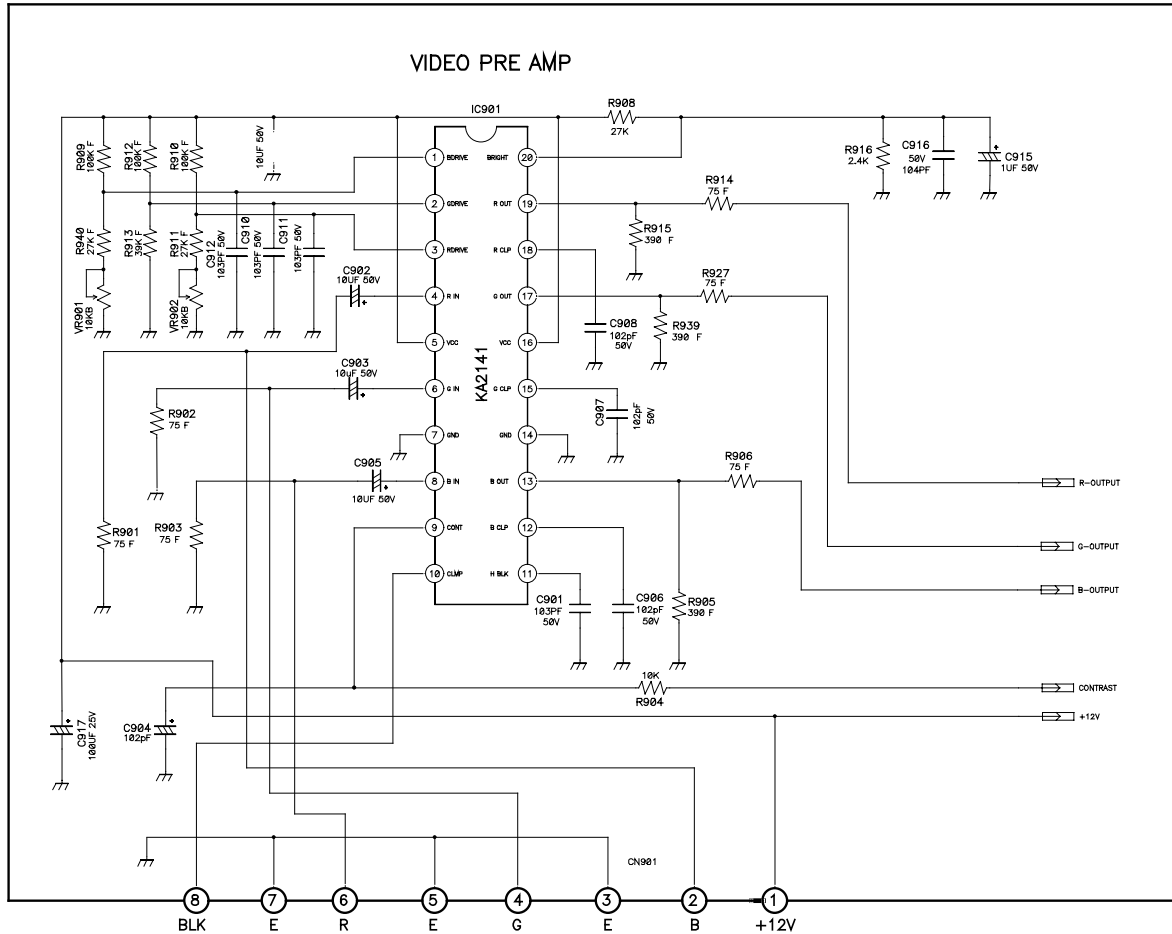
VIDEO PRE AMP

IC901

R908
27K

R909
100K F

R912
100K F

R910
100K F

10UF 50V

R916
2.4K

C916
50V
104PF

C915
1UF 50V

1 BDRIVE
BRIGHT 20

2 GDRIVE
R OUT 19

R914
75 F

R915
390 F

3 RDRIVE
R CLP 18

R940
27K F

R913
39K F

R911
27K F

C912
103PF 50V

C910
103PF 50V

C911
103PF 50V

C902
10UF 50V

4 R IN
G OUT 17

R927
75 F

R939
390 F

VR901
10KB

VR902
10KB

5 VCC
VCC 16

C908
102pF
50V

KA2141

C903
10uF 50V

6 G IN
G CLP 15

C907
102pF
50V

R902
75 F

7 GND
GND 14

C905
10UF 50V

8 B IN
B OUT 13

R906
75 F

R-OUTPUT

R901
75 F

R903
75 F

9 CONT
B CLP 12

G-OUTPUT

10 CLMP
H BLK 11

B-OUTPUT

C901
103PF
50V

C906
102pF
50V

R905
390 F

10K
R904

CONTRAST

C917
100UF 25V

C904
102pF

+12V

CN901

8
BLK

7
E

6
R

5
E

4
G

3
E

2
B

1
+12V